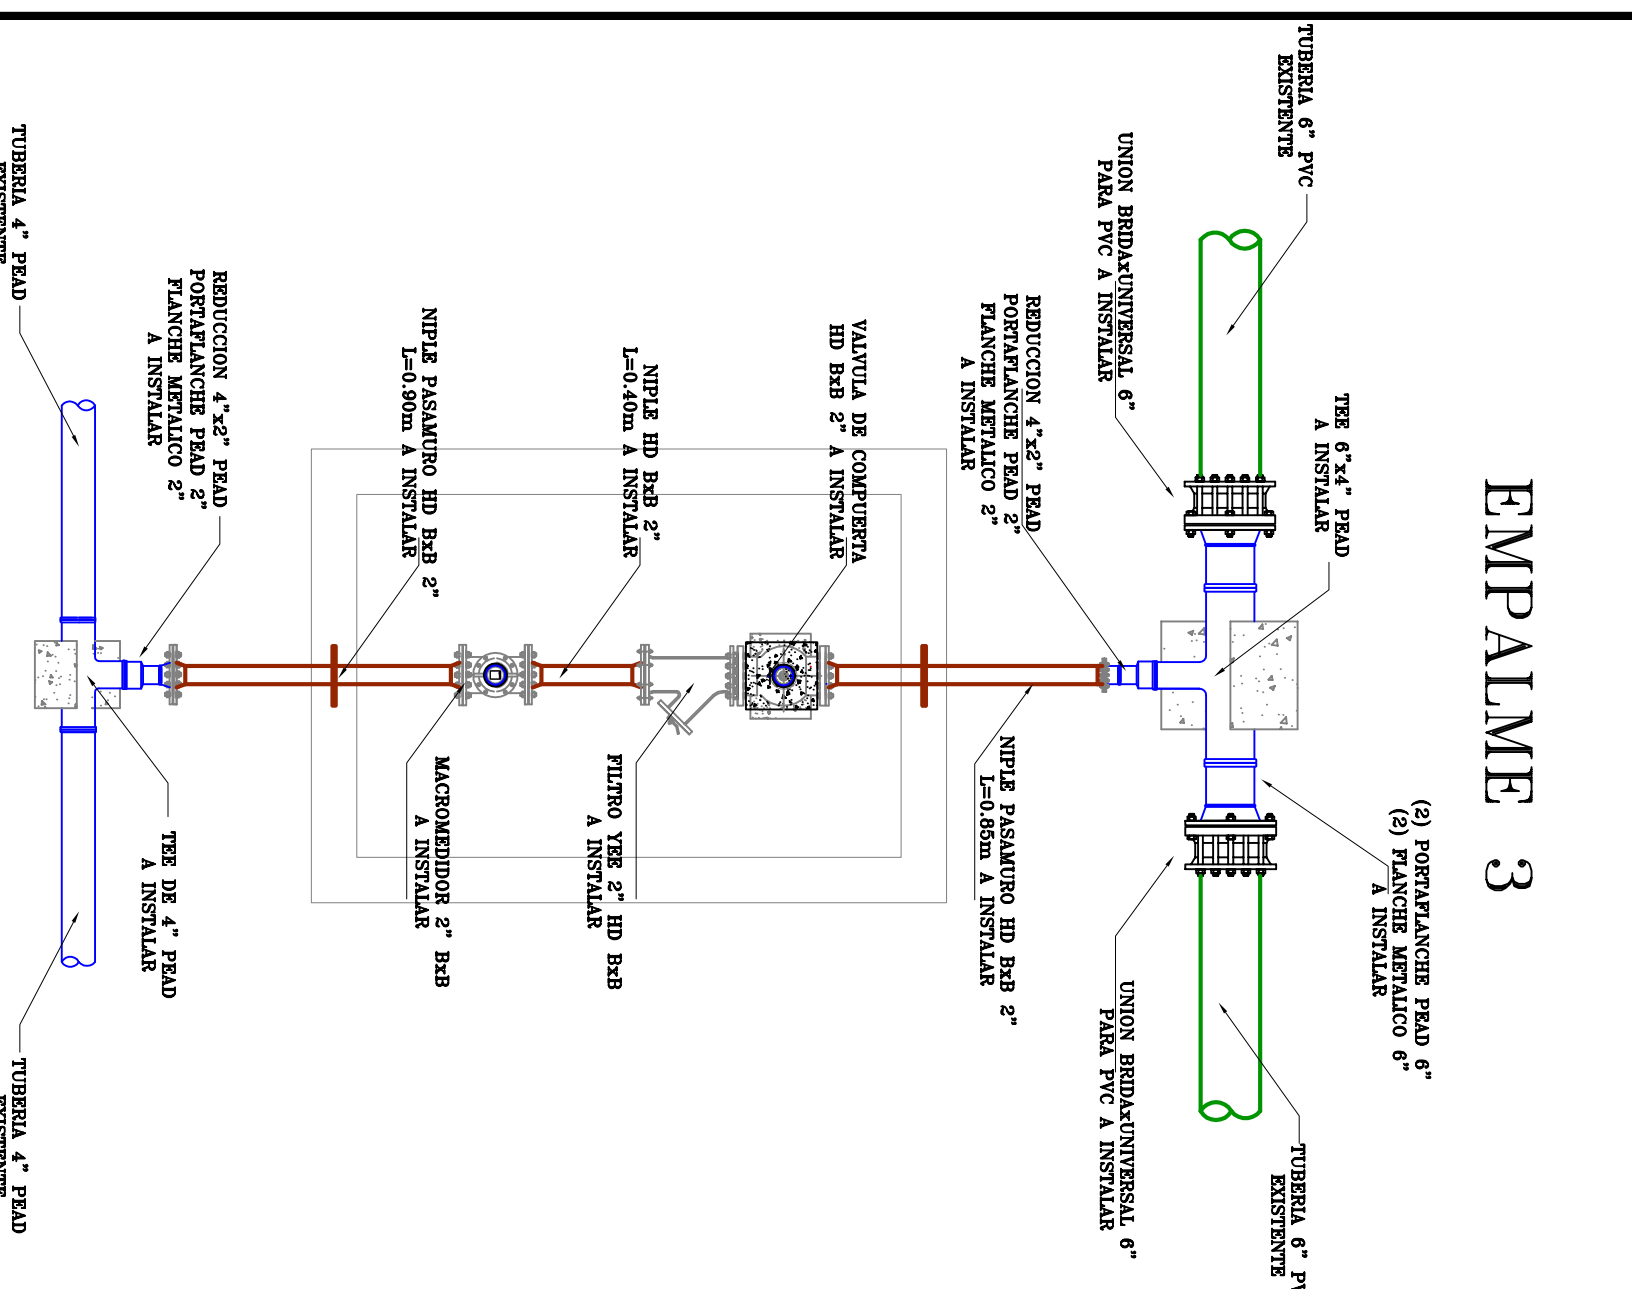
EMPALME 3

TUBERIA 6" PVC EXISTENTE

UNION BRIDAxUNIVERSAL 6" PARA PVC A INSTALAR

TEE 6"x4" PEAD A INSTALAR

REDUCCION 4"x2" PEAD PORTAFLANCHE PEAD 2" FLANCHE METALICO 2" A INSTALAR

VALVULA DE COMPUERTA HD BxB 2" A INSTALAR

NIPLE HD BxB 2" L=0.40m A INSTALAR

NIPLE PASAMURO HD BxB 2" L=0.90m A INSTALAR

REDUCCION 4"x2" PEAD PORTAFLANCHE PEAD 2" FLANCHE METALICO 2" A INSTALAR

TUBERIA 4" PEAD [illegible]

(2) PORTAFLANCHE PEAD 6"
(2) FLANCHE METALICO 6"
A INSTALAR

NIPLE PASAMURO HD BxB 2" L=0.85m A INSTALAR

FILTRO YEE 2" HD BxB A INSTALAR

MACROMEDIDOR 2" BxB A INSTALAR

TEE DE 4" PEAD A INSTALAR

UNION BRIDAxUNIVERSAL 6" PARA PVC A INSTALAR

TUBERIA 6" P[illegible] EXISTENTE

TUBERIA 4" PEAD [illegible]